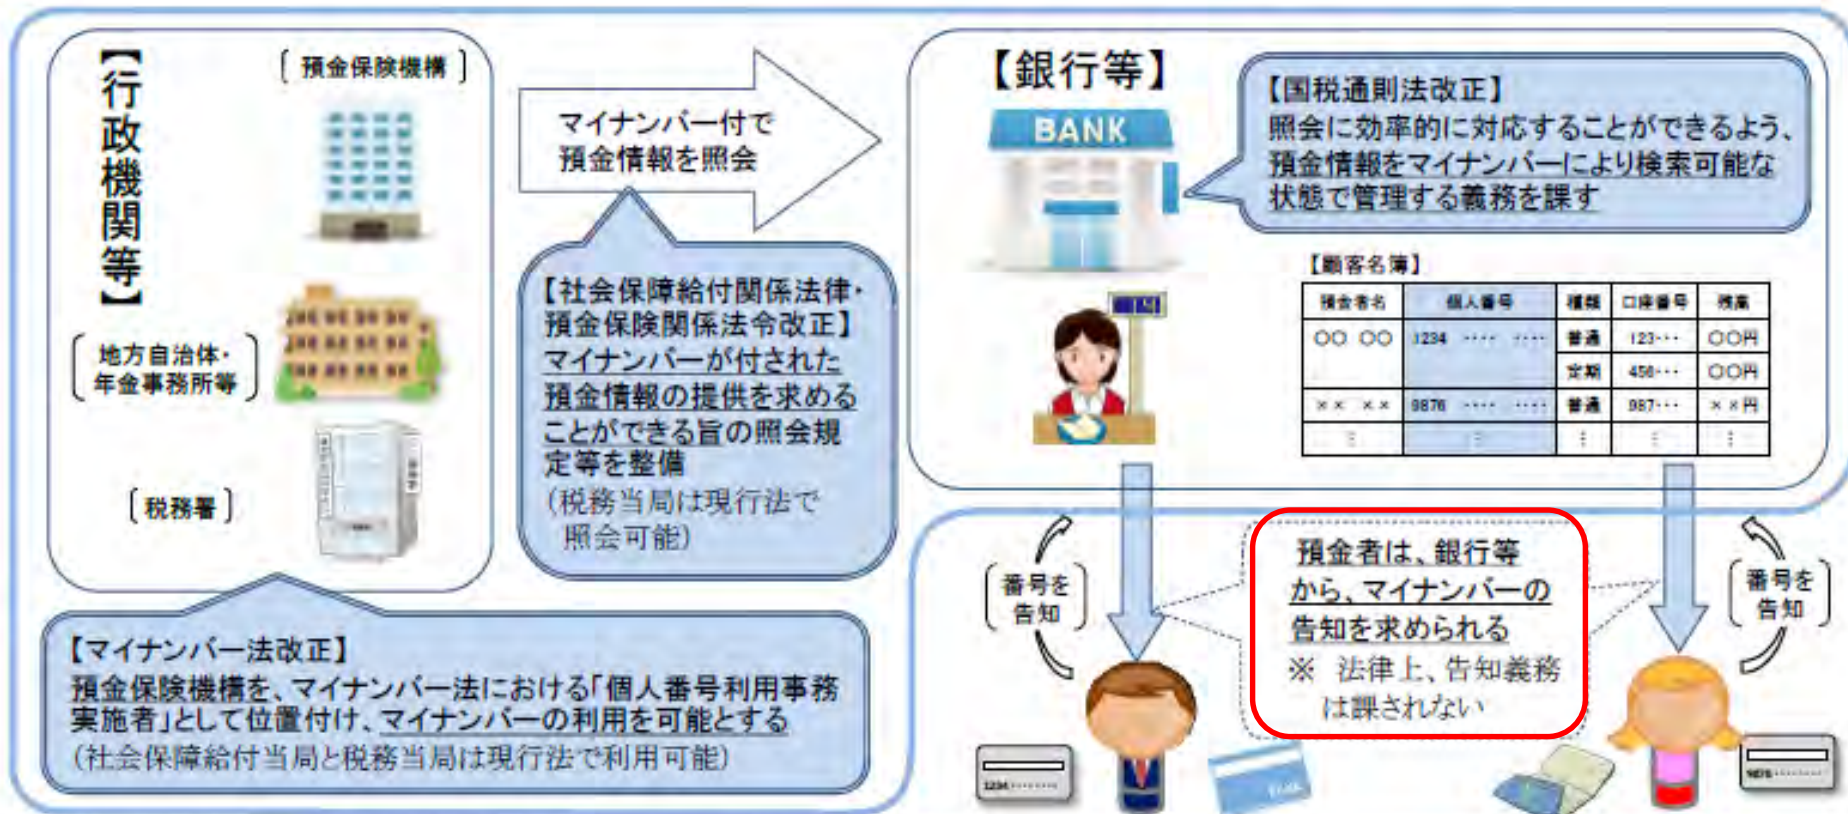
【行政機関等】

［預金保険機構］

［地方自治体・年金事務所等］

［税務署］

マイナンバー付で預金情報を照会

【社会保障給付関係法律・預金保険関係法令改正】
マイナンバーが付された預金情報の提供を求めることができる旨の照会規定等を整備
（税務当局は現行法で照会可能）

【マイナンバー法改正】
預金保険機構を、マイナンバー法における「個人番号利用事務実施者」として位置付け、マイナンバーの利用を可能とする
（社会保障給付当局と税務当局は現行法で利用可能）

【銀行等】

BANK

【国税通則法改正】
照会に効率的に対応することができるよう、預金情報をマイナンバーにより検索可能な状態で管理する義務を課す

【顧客名簿】

| 預金者名 | 個人番号 | 種類 | 口座番号 | 残高 |
|---|---|---|---|---|
| ○○ ○○ | 1234 ････ ････ | 普通 | 123･･･ | ○○円 |
| | | 定期 | 456･･･ | ○○円 |
| ×× ×× | 9876 ････ ････ | 普通 | 987･･･ | ××円 |
| ⋮ | ⋮ | ⋮ | ⋮ | ⋮ |

番号を告知

預金者は、銀行等から、マイナンバーの告知を求められる
※ 法律上、告知義務は課されない

番号を告知

1234･･････

9876･･････